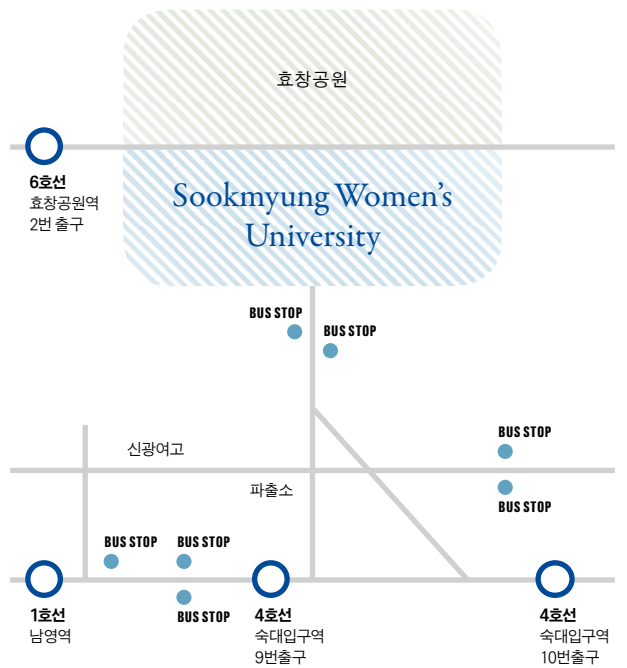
효창공원

6호선
효창공원역
2번 출구

Sookmyung Women's University

BUS STOP

BUS STOP

신광여고

BUS STOP

파출소

BUS STOP

BUS STOP

BUS STOP

BUS STOP

1호선
남영역

4호선
숙대입구역
9번출구

4호선
숙대입구역
10번출구